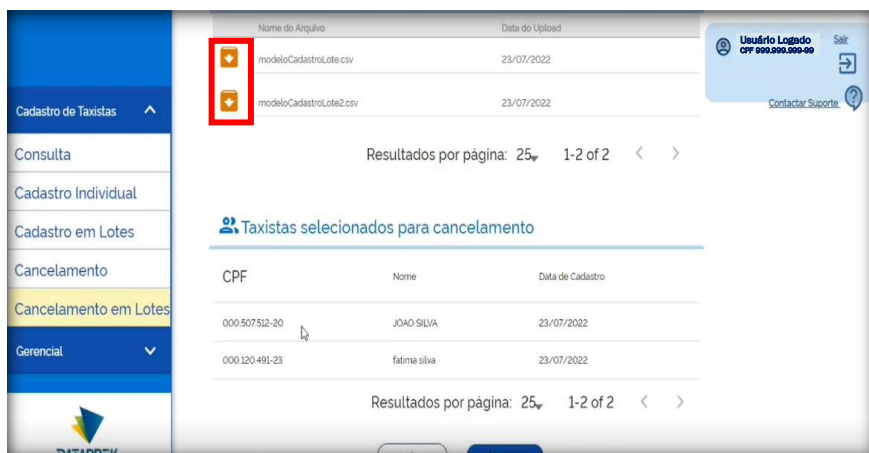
Cadastro de Taxistas

Consulta

Cadastro Individual

Cadastro em Lotes

Cancelamento

Cancelamento em Lotes

Gerencial

DATAPREV

| Nome do Arquivo | Data do Upload |
|---|---|
| modeloCadastroLote.csv | 23/07/2022 |
| modeloCadastroLote2.csv | 23/07/2022 |

Resultados por página: 25 1-2 of 2

Usuário Logado
CPF 999.999.999-99

Sair

Contactar Suporte

Taxistas selecionados para cancelamento

| CPF | Nome | Data de Cadastro |
|---|---|---|
| 000.507.512-20 | JOAO SILVA | 23/07/2022 |
| 000.120.491-23 | fatima silva | 23/07/2022 |

Resultados por página: 25 1-2 of 2